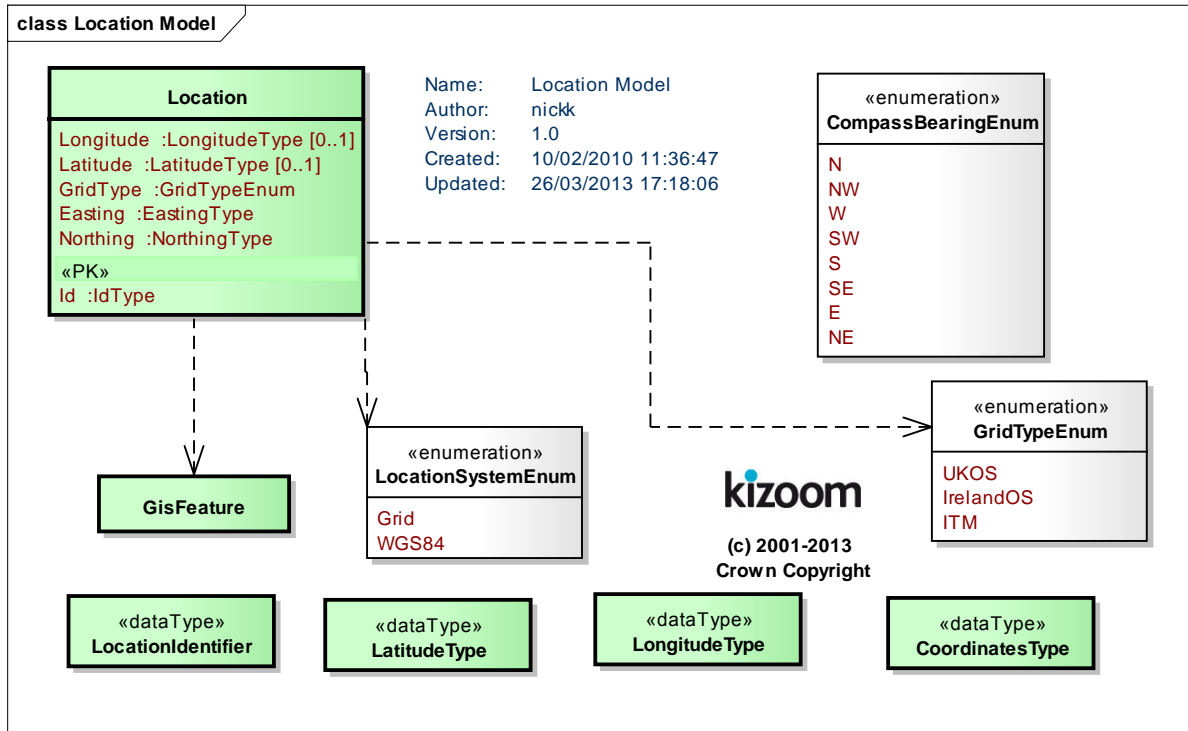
class Location Model

Location

Longitude :LongitudeType [0..1]
Latitude :LatitudeType [0..1]
GridType :GridTypeEnum
Easting :EastingType
Northing :NorthingType

«PK»
Id :IdType

Name: Location Model
Author: nickk
Version: 1.0
Created: 10/02/2010 11:36:47
Updated: 26/03/2013 17:18:06

«enumeration»
CompassBearingEnum

N
NW
W
SW
S
SE
E
NE

«enumeration»
GridTypeEnum

UKOS
IrelandOS
ITM

«enumeration»
LocationSystemEnum

Grid
WGS84

GisFeature

kizoom

(c) 2001-2013
Crown Copyright

«dataType»
LocationIdentifier

«dataType»
LatitudeType

«dataType»
LongitudeType

«dataType»
CoordinatesType